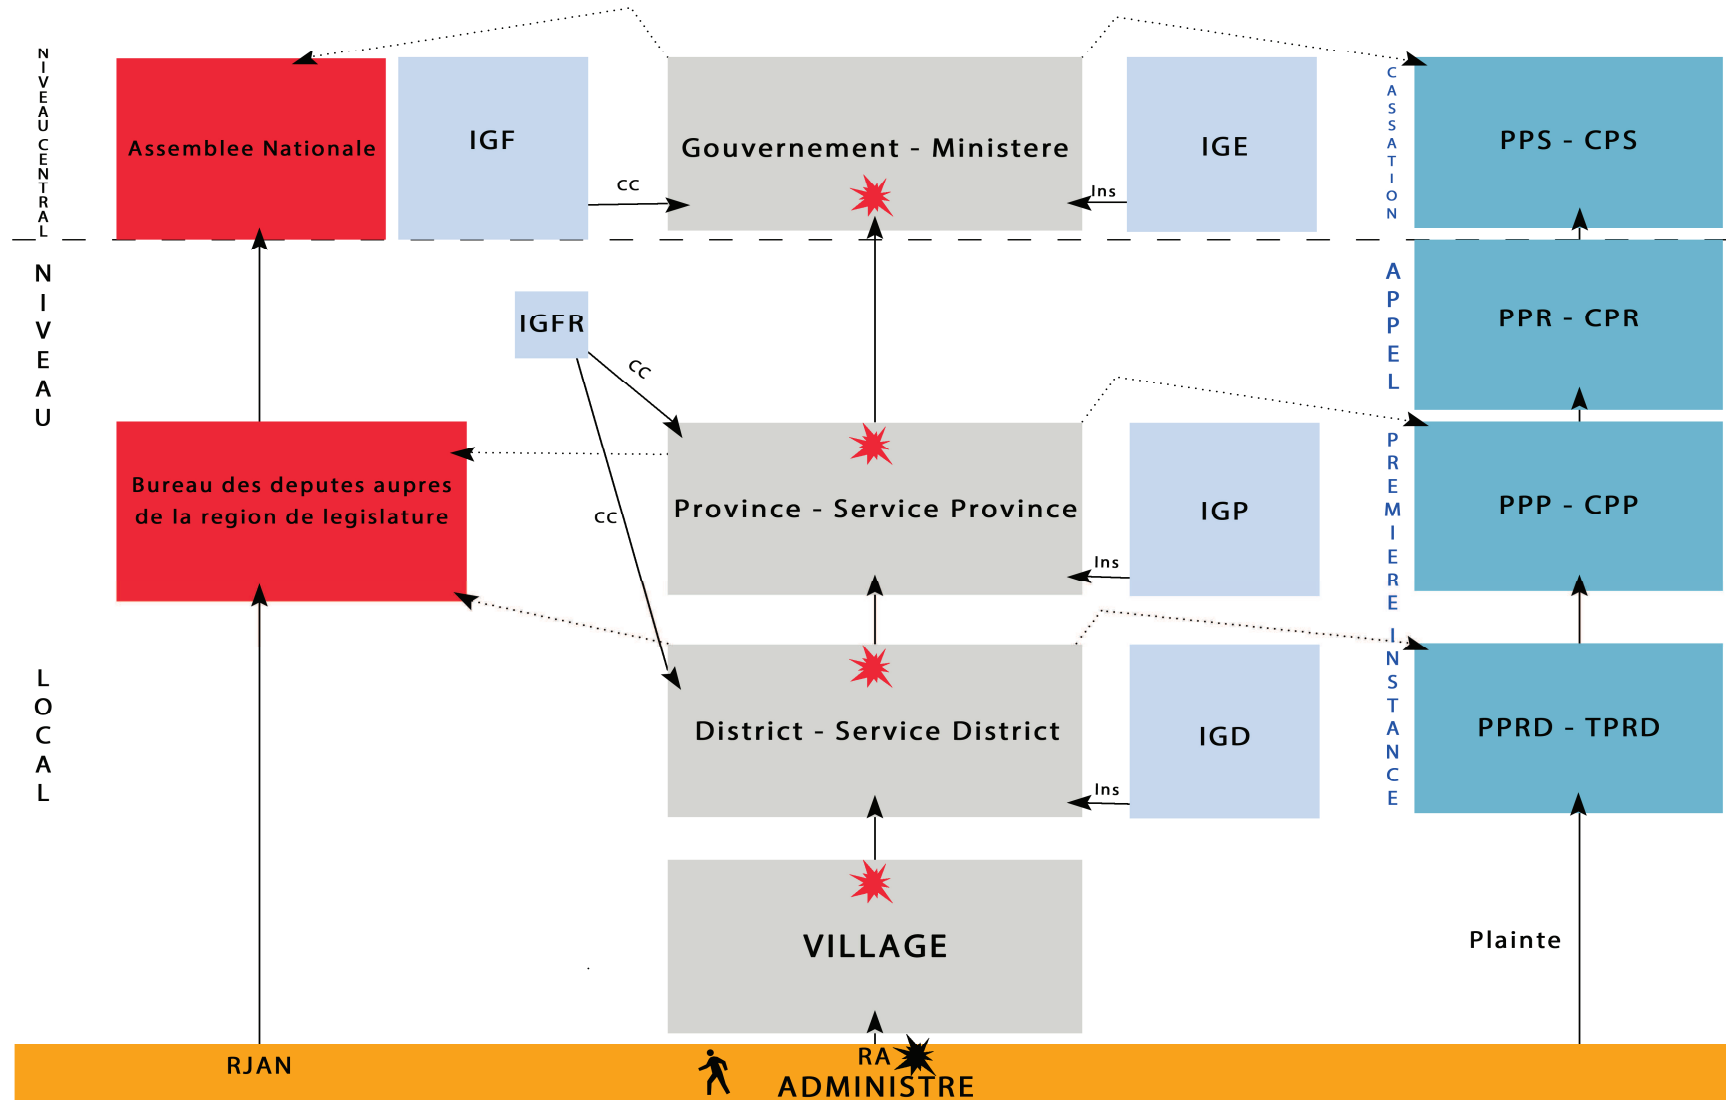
NIVEAU CENTRAL

Assemblee Nationale

IGF

cc

Gouvernement - Ministere

Ins

IGE

CASSATION

PPS - CPS

NIVEAU

IGFR

cc

APPEL

PPR - CPR

Bureau des deputes aupres de la region de legislature

cc

Province - Service Province

Ins

IGP

PREMIERE INSTANCE

PPP - CPP

LOCAL

District - Service District

Ins

IGD

PPRD - TPRD

VILLAGE

Plainte

RJAN

RA

ADMINISTRE